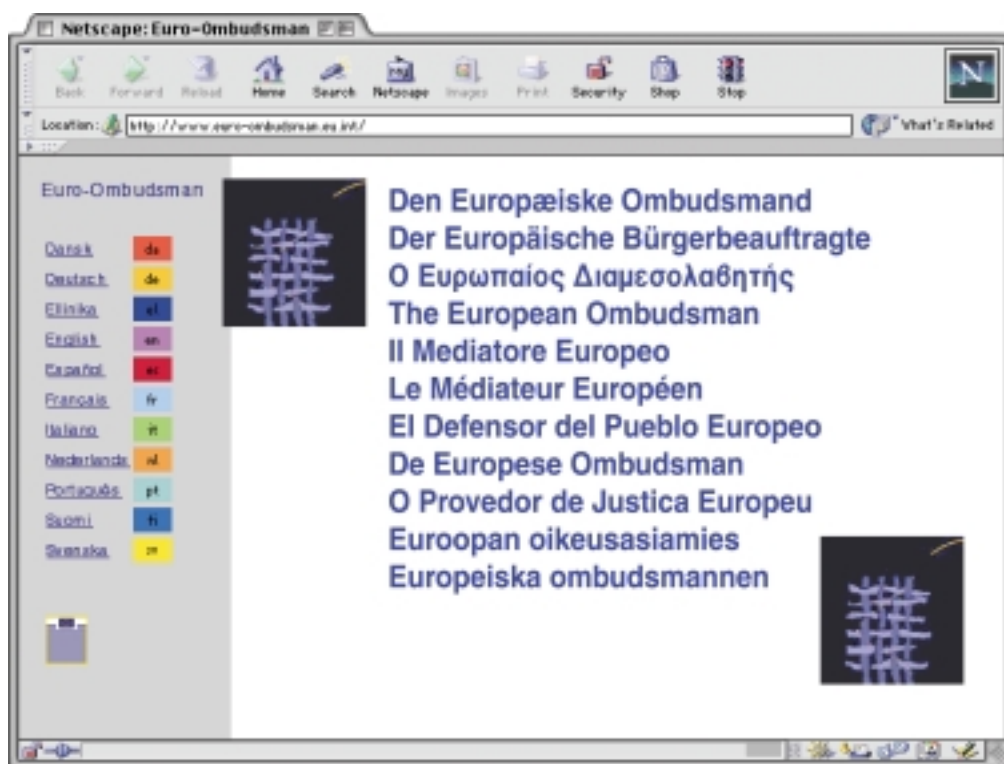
Netscape: Euro-Ombudsman

Back Forward Reload Home Search Netscape Images Print Security Shop Stop

Location: http://www.euro-ombudsman.eu.int/

What's Related

Euro-Ombudsman

Dansk da
Deutsch de
Ellinika el
English en
Español es
Français fr
Italiano it
Nederlands nl
Português pt
Suomi fi
Svenska sv

Den Europæiske Ombudsmand
Der Europäische Bürgerbeauftragte
Ο Ευρωπαίος Διαμεσολαβητής
The European Ombudsman
Il Mediatore Europeo
Le Médiateur Européen
El Defensor del Pueblo Europeo
De Europese Ombudsman
O Provedor de Justica Europeu
Euroopan oikeusasiamies
Europeiska ombudsmannen